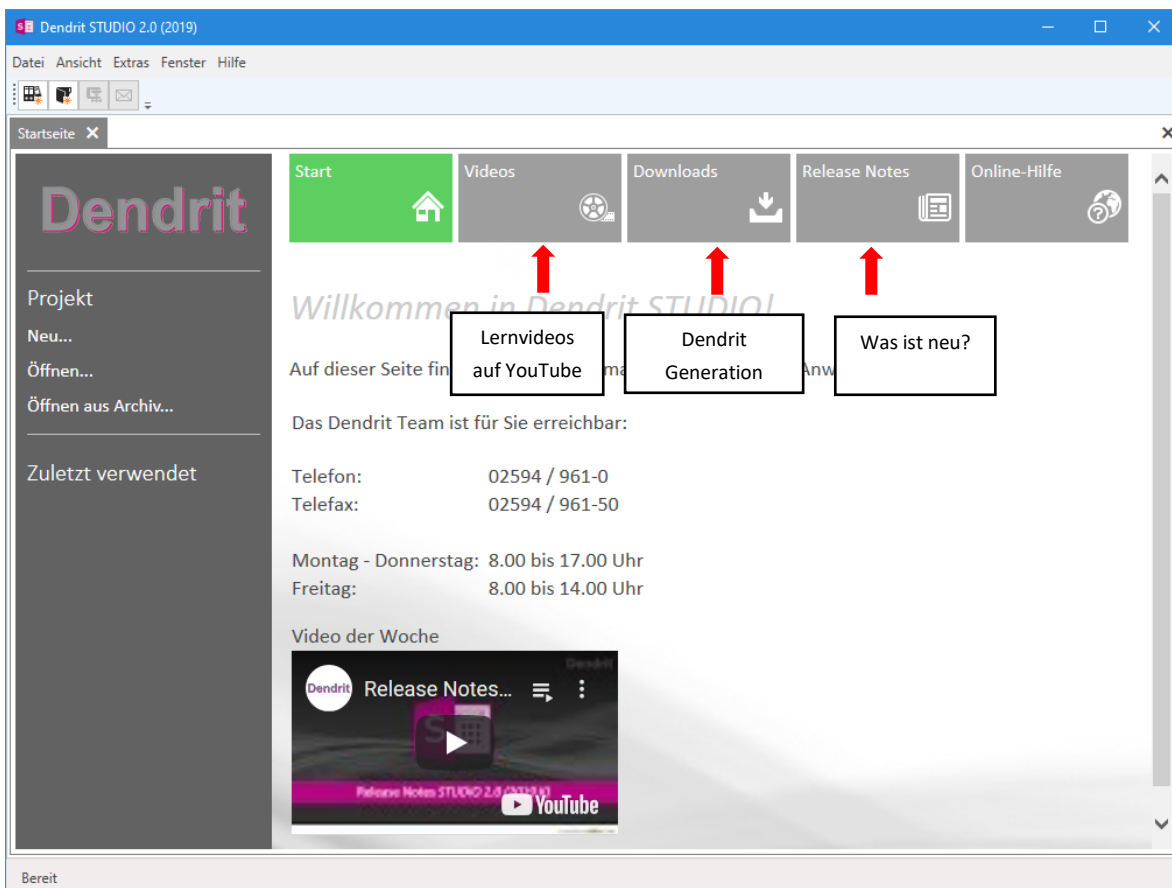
Dendrit STUDIO 2.0 (2019)

Datei Ansicht Extras Fenster Hilfe

Startseite

Dendrit

Projekt
Neu...
Öffnen...
Öffnen aus Archiv...

Zuletzt verwendet

Start
Videos
Downloads
Release Notes
Online-Hilfe

Willkommen in Dendrit STUDIO!

Lernvideos auf YouTube

Dendrit Generation

Was ist neu?

Auf dieser Seite fin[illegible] ma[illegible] Anw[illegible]

Das Dendrit Team ist für Sie erreichbar:

| | |
|---|---|
| Telefon: | 02594 / 961-0 |
| Telefax: | 02594 / 961-50 |

| | |
|---|---|
| Montag - Donnerstag: | 8.00 bis 17.00 Uhr |
| Freitag: | 8.00 bis 14.00 Uhr |

Video der Woche

Dendrit Release Notes...

Dendrit

Release Notes STUDIO 2.0 (2019)

YouTube

Bereit